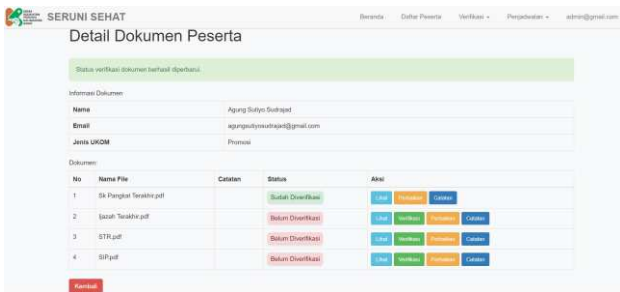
SERUNI SEHAT

Beranda Daftar Peserta Verifikasi ▾ Penjadwalan ▾ admin@gmail.com

Detail Dokumen Peserta

Status verifikasi dokumen berhasil diperbarui.

Informasi Dokumen:

| Nama | Agung Sutiyo Sudrajad |
|---|---|
| Email | agungsutiyosudrajad@gmail.com |
| Jenis UKOM | Promosi |

Dokumen:

| No | Nama File | Catatan | Status | Aksi |
|---|---|---|---|---|
| 1 | Sk Pangkat Terakhir.pdf | | Sudah Diverifikasi | Lihat Perbaikan Catatan |
| 2 | Ijazah Terakhir.pdf | | Belum Diverifikasi | Lihat Verifikasi Perbaikan Catatan |
| 3 | STR.pdf | | Belum Diverifikasi | Lihat Verifikasi Perbaikan Catatan |
| 4 | SIP.pdf | | Belum Diverifikasi | Lihat Verifikasi Perbaikan Catatan |

Kembali